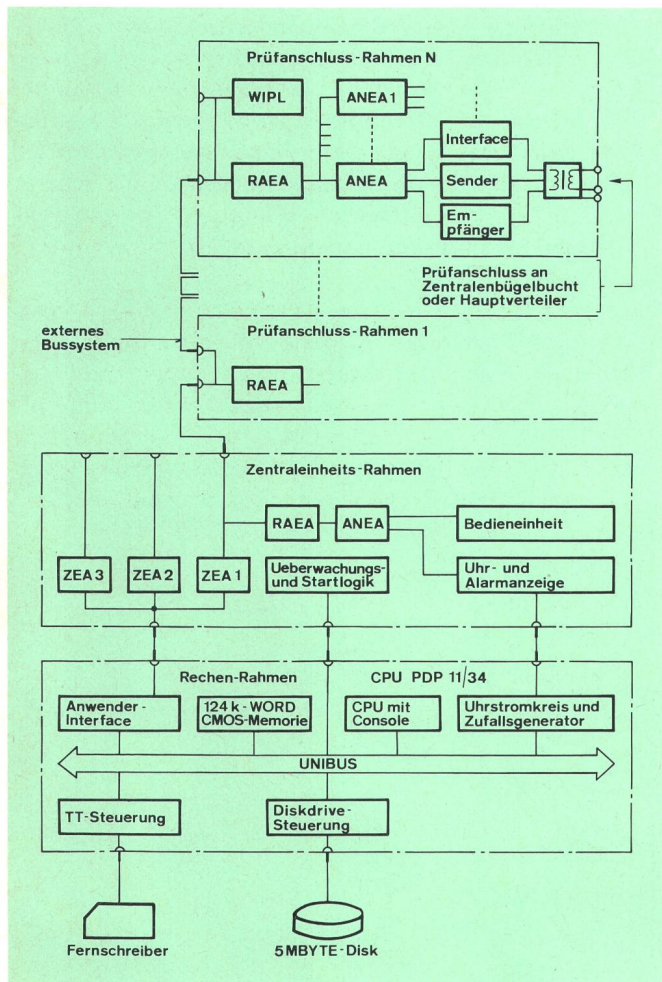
Prüfanschluss-Rahmen N

WIPL

ANEA 1

RAEA

ANEA

Interface

Sender

Empfänger

Prüfanschluss an Zentralenbügelbucht oder Hauptverteiler

externes Bussystem

Prüfanschluss-Rahmen 1

RAEA

Zentraleinheits-Rahmen

RAEA

ANEA

Bedieneinheit

ZEA 3

ZEA 2

ZEA 1

Ueberwachungs- und Startlogik

Uhr- und Alarmanzeige

Rechen-Rahmen

CPU PDP 11/34

Anwender-Interface

124 k-WORD CMOS-Memorie

CPU mit Console

Uhrstromkreis und Zufallsgenerator

UNIBUS

TT-Steuerung

Diskdrive-Steuerung

Fernschreiber

5 MBYTE-Disk